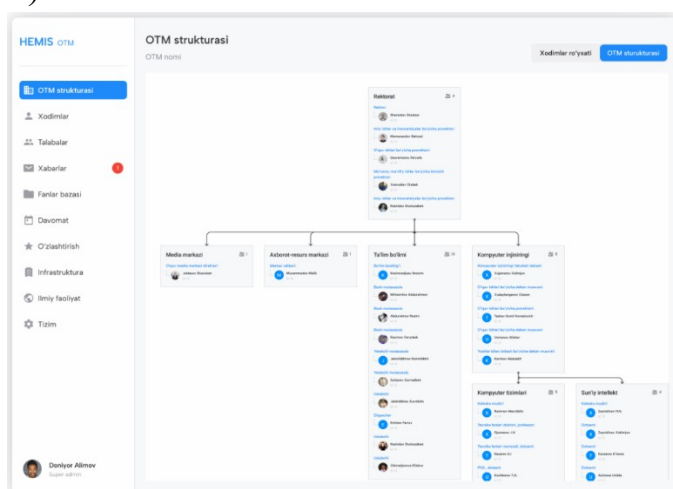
HEMIS OTM

OTM strukturasi
Xodimlar
Talabalar
Xabarlar 1
Fanlar bazasi
Davomat
O'zlashtirish
Infrastruktura
Ilmiy faoliyat
Tizim

Doniyor Alimov
Super admin

OTM strukturasi
OTM nomi

Xodimlar ro'yxati
OTM strukturasi

Rektorat
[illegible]

Media markazi
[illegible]

Axborot-resurs markazi
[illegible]

Ta'lim bo'limi
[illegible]

Kompyuter injiniringi
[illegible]

Kompyuter tizimlari
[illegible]

Sun'iy intellekt
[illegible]